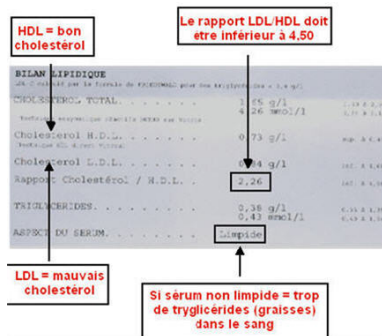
HDL = bon cholestérol

Le rapport LDL/HDL doit etre inférieur à 4,50

BILAN LIPIDIQUE
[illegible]

CHOLESTEROL TOTAL. 1,65 g/l
4,26 mmol/l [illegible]
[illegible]

Cholesterol H.D.L. 0,73 g/l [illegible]
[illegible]

Cholesterol L.D.L. 0,84 g/l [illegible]

Rapport Cholesterol / H.D.L. 2,26

TRIGLYCERIDES. 0,38 g/l
0,43 mmol/l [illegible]

ASPECT DU SERUM. Limpide

LDL = mauvais cholestérol

Si sérum non limpide = trop de tryglicérides (graisses) dans le sang